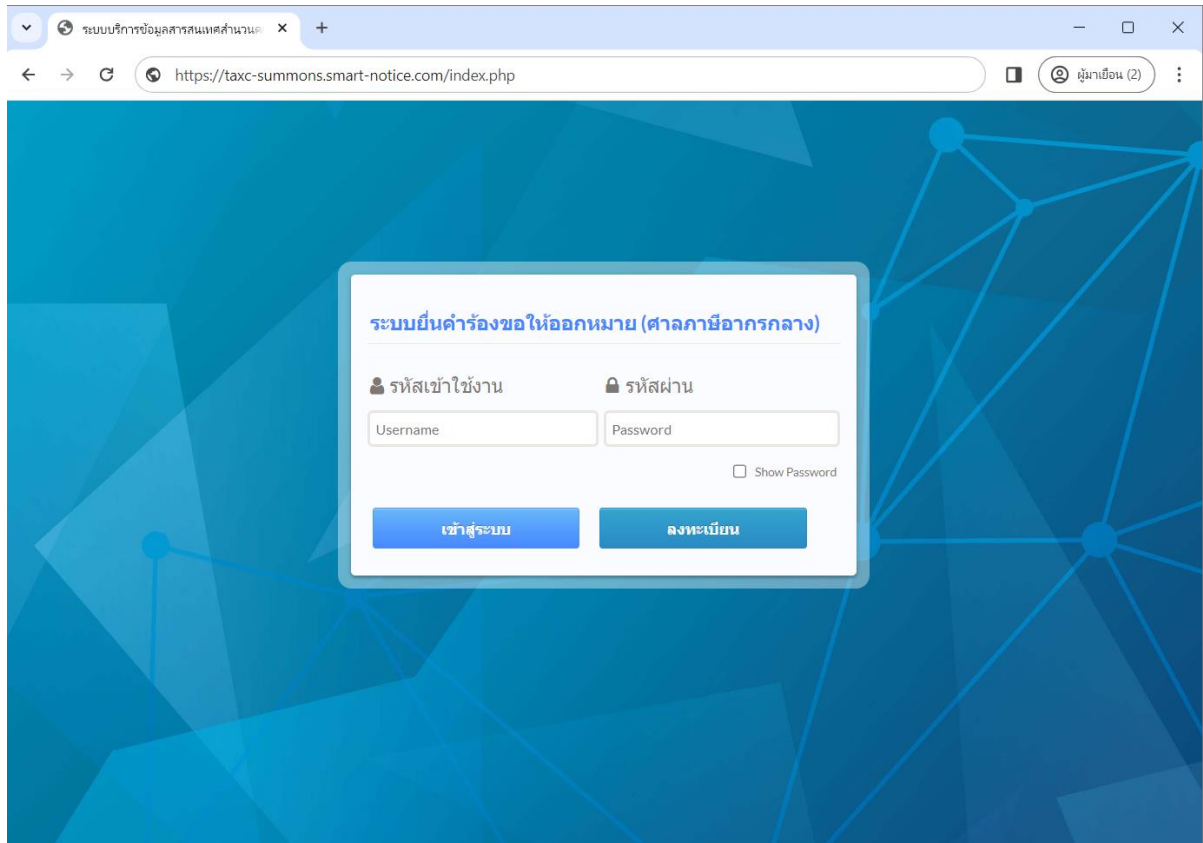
ระบบบริการข้อมูลสารสนเทศสำนวนค
+
https://taxc-summons.smart-notice.com/index.php
ผู้มาเยือน (2)

ระบบยื่นคำร้องขอให้ออกหมาย (ศาลภาษีอากรกลาง)

รหัสเข้าใช้งาน
รหัสผ่าน
Username
Password
Show Password
เข้าสู่ระบบ
ลงทะเบียน